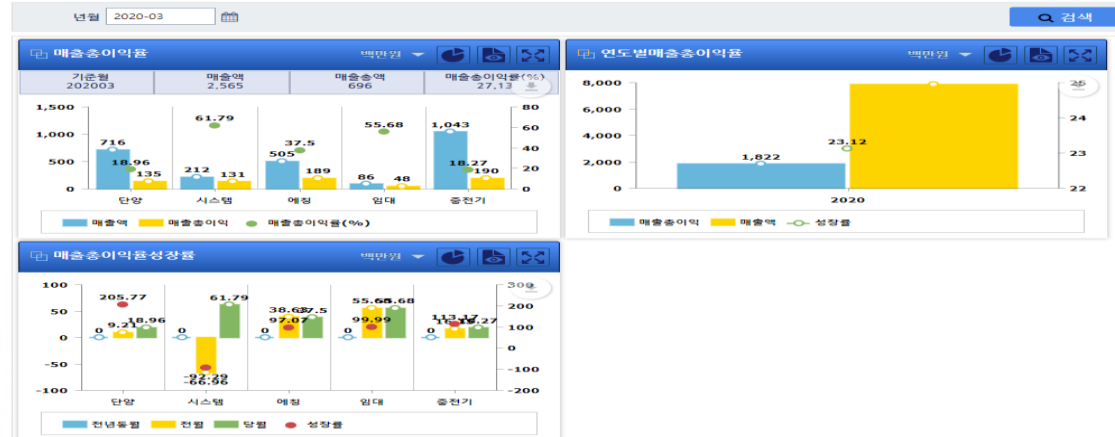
년월 2020-03

검색

매출총이익율

백만원

| 기준월 | 매출액 | 매출총액 | 매출총이익율(%) |
|---|---|---|---|
| 202003 | 2,565 | 696 | 27,13 |

1,500
1,000
500
0

80
60
40
20
0

716
18.96
135
61.79
212
131
505
37.5
189
55.68
86
48
1,043
18.27
190

단양 시스템 예칭 임대 충전기

매출액 매출총이익 매출총이익율(%)

연도별매출총이익율

백만원

8,000
6,000
4,000
2,000
0

25
24
23
22

1,822
23.12

2020

매출총이익 매출액 성장률

매출총이익율성장률

백만원

100
50
0
−50
−100

300
200
100
0
−100
−200

205.77
0
9.21
18.96
61.79
0
-92.29
-66.96
38.63
37.5
97.07
0
55.68
55.68
99.99
0
113.17
18.27
0

단양 시스템 예칭 임대 충전기

전년동월 전월 당월 성장률